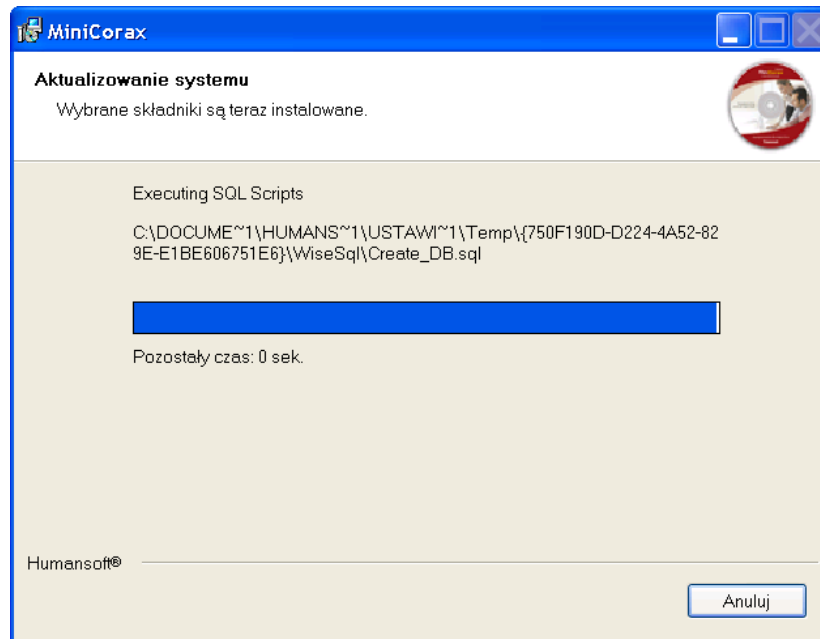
MiniCorax

Aktualizowanie systemu
Wybrane składniki są teraz instalowane.

Executing SQL Scripts

C:\DOCUME~1\HUMANS~1\USTAWI~1\Temp\{750F190D-D224-4A52-829E-E1BE606751E6}\WiseSql\Create_DB.sql

Pozostały czas: 0 sek.

Humansoft®

Anuluj